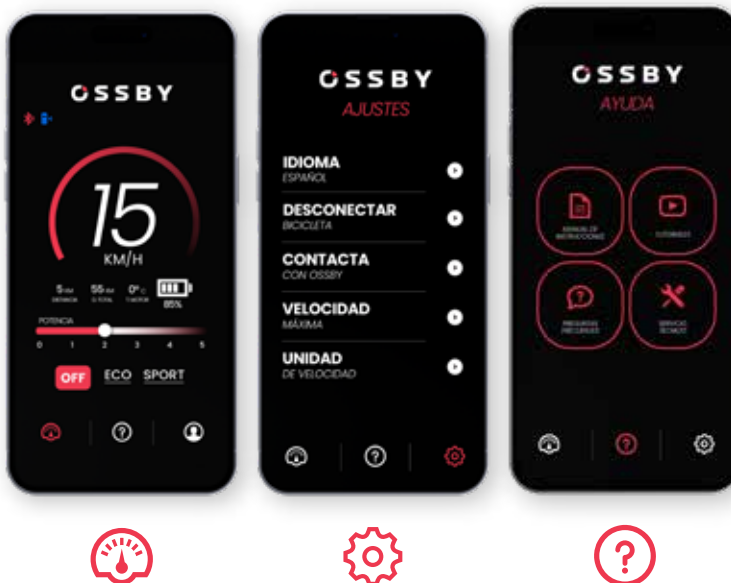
OSSBY

15
KM/H

5 KM DISTANCIA
55 KM D.TOTAL
0°C T.MOTOR
85%

POTENCIA
0 1 2 3 4 5

OFF ECO SPORT

OSSBY
AJUSTES

IDIOMA
ESPAÑOL

DESCONECTAR
BICICLETA

CONTACTA
CON OSSBY

VELOCIDAD
MÁXIMA

UNIDAD
DE VELOCIDAD

OSSBY
AYUDA

MANUAL DE INSTRUCCIONES
TUTORIALES
PREGUNTAS FRECUENTES
SERVICIO TÉCNICO